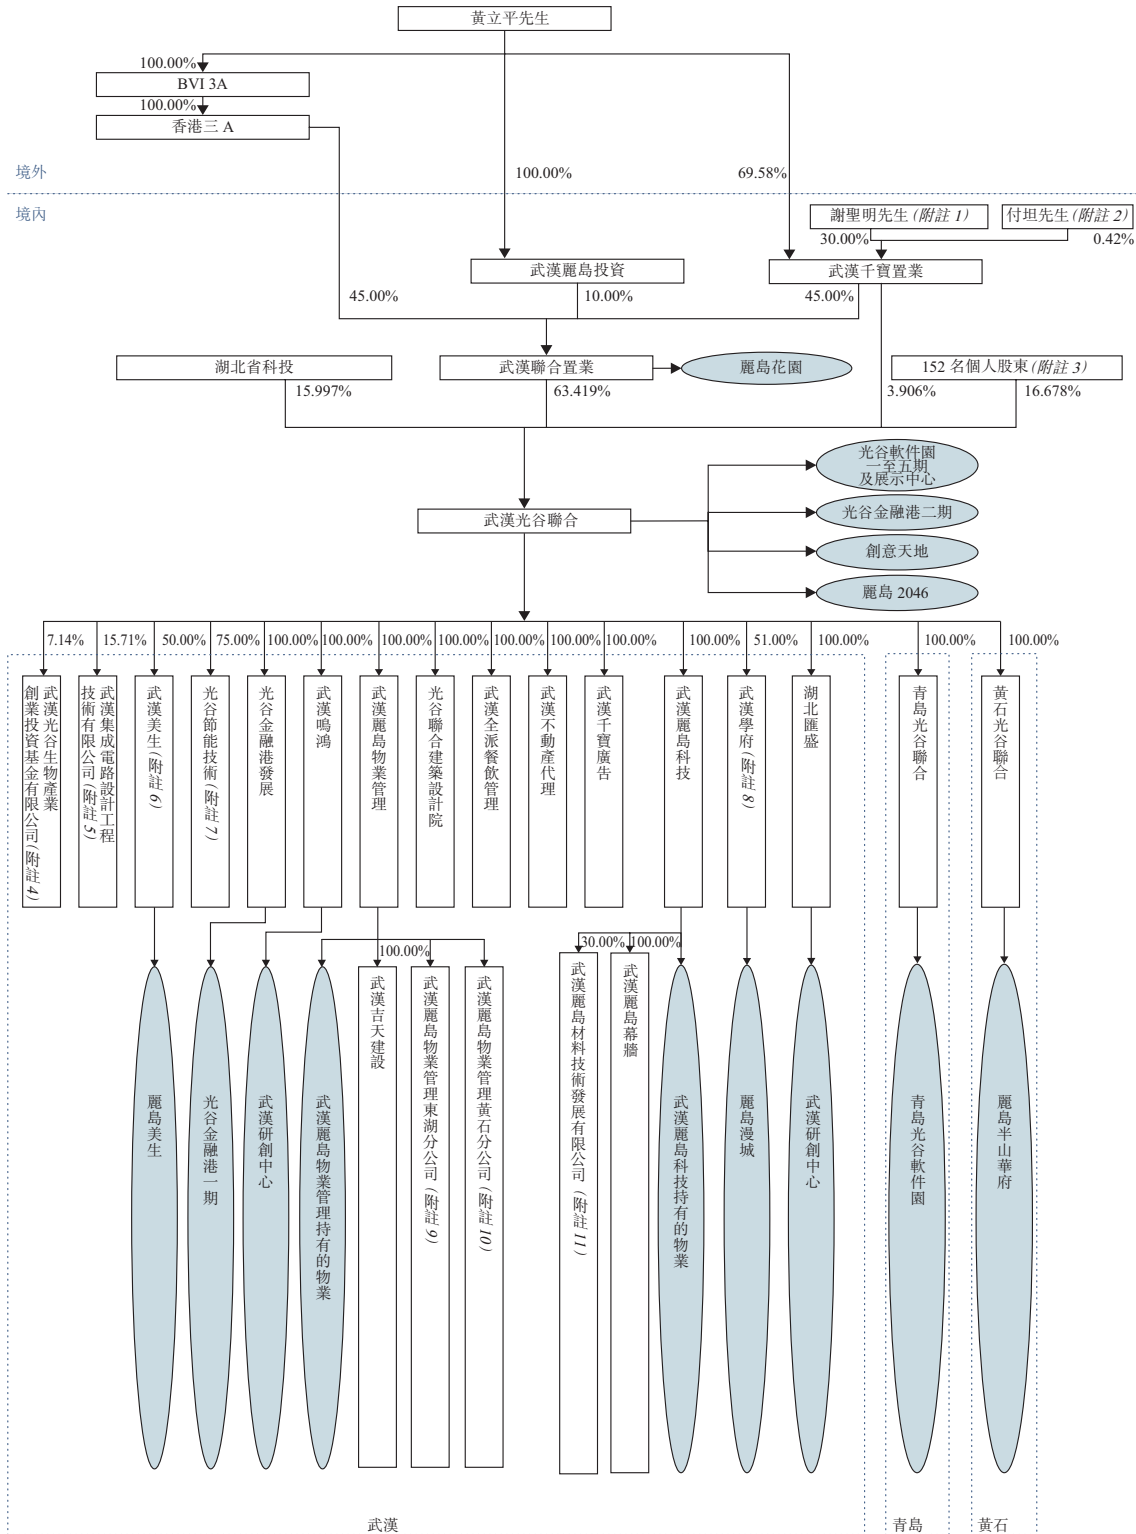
黃立平先生

100.00%
BVI 3A
100.00%
香港三 A

境外

100.00%

69.58%

境內

謝聖明先生(附註 1)
付坦先生(附註 2)
30.00%
0.42%

武漢麗島投資
武漢千寶置業

45.00%
10.00%
45.00%

湖北省科技投
武漢聯合置業
麗島花園
152 名個人股東(附註 3)

15.997%
63.419%
3.906%
16.678%

光谷軟件園一至五期及展示中心
光谷金融港二期
創意天地
麗島 2046

武漢光谷聯合

7.14%
15.71%
50.00%
75.00%
100.00%
100.00%
100.00%
100.00%
100.00%
100.00%
100.00%
100.00%
51.00%
100.00%
100.00%
100.00%

武漢光谷生物產業創業投資基金有限公司(附註 4)
武漢集成電路設計工程技術有限公司(附註 5)
武漢美生(附註 6)
光谷節能技術(附註 7)
光谷金融港發展
武漢鳴鴻
武漢麗島物業管理
光谷聯合建築設計院
武漢全派餐飲管理
武漢不動產代理
武漢千寶廣告
武漢麗島科技
武漢學府(附註 8)
湖北匯盛
青島光谷聯合
黃石光谷聯合

100.00%
30.00%
100.00%

麗島美生
光谷金融港一期
武漢研創中心
武漢麗島物業管理持有的物業
武漢吉天建設
武漢麗島物業管理東湖分公司(附註 9)
武漢麗島物業管理黃石分公司(附註 10)
武漢麗島材料技術發展有限公司(附註 11)
武漢麗島幕牆
武漢麗島科技持有的物業
麗島漫城
武漢研創中心
青島光谷軟件園
麗島半山華府

武漢
青島
黃石